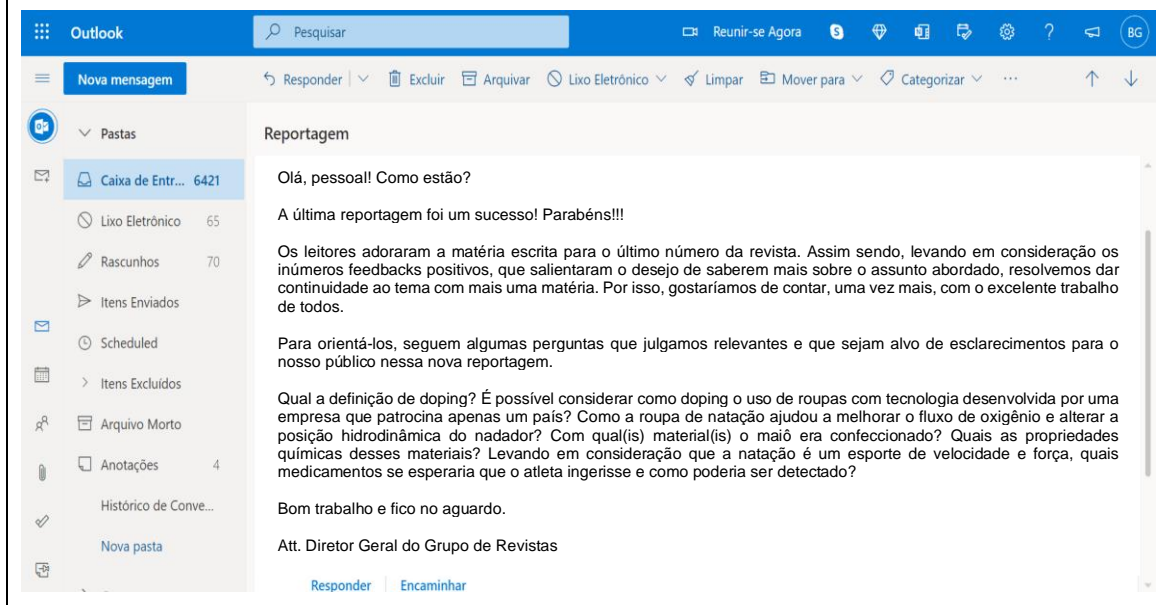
Outlook

Pesquisar

Reunir-se Agora

BG

Nova mensagem

Responder | Excluir Arquivar Lixo Eletrônico Limpar Mover para Categorizar ···

Pastas

Caixa de Entr... 6421

Lixo Eletrônico 65

Rascunhos 70

Itens Enviados

Scheduled

Itens Excluídos

Arquivo Morto

Anotações 4

Histórico de Conve...

Nova pasta

Reportagem

Olá, pessoal! Como estão?

A última reportagem foi um sucesso! Parabéns!!!

Os leitores adoraram a matéria escrita para o último número da revista. Assim sendo, levando em consideração os inúmeros feedbacks positivos, que salientaram o desejo de saberem mais sobre o assunto abordado, resolvemos dar continuidade ao tema com mais uma matéria. Por isso, gostaríamos de contar, uma vez mais, com o excelente trabalho de todos.

Para orientá-los, seguem algumas perguntas que julgamos relevantes e que sejam alvo de esclarecimentos para o nosso público nessa nova reportagem.

Qual a definição de doping? É possível considerar como doping o uso de roupas com tecnologia desenvolvida por uma empresa que patrocina apenas um país? Como a roupa de natação ajudou a melhorar o fluxo de oxigênio e alterar a posição hidrodinâmica do nadador? Com qual(is) material(is) o maiô era confeccionado? Quais as propriedades químicas desses materiais? Levando em consideração que a natação é um esporte de velocidade e força, quais medicamentos se esperaria que o atleta ingerisse e como poderia ser detectado?

Bom trabalho e fico no aguardo.

Att. Diretor Geral do Grupo de Revistas

Responder | Encaminhar